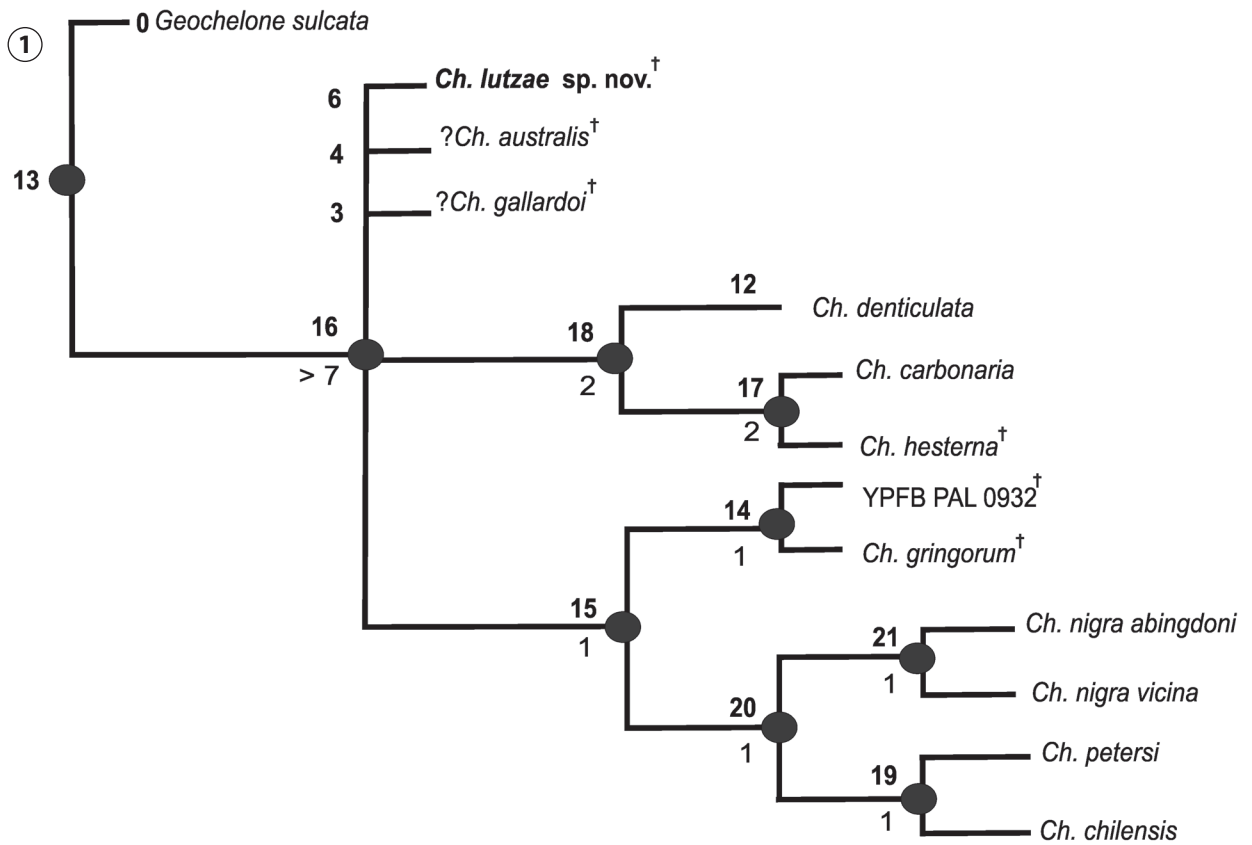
1

0 Geochelone sulcata

13

6 Ch. lutzae sp. nov.†

4 ?Ch. australis†

3 ?Ch. gallardoi†

16
> 7

12 Ch. denticulata

18
2

17 Ch. carbonaria
2 Ch. hesterna†

14 YPFB PAL 0932†
1 Ch. gringorum†

15
1

21 Ch. nigra abingdoni
1 Ch. nigra vicina

20
1

19 Ch. petersi
1 Ch. chilensis